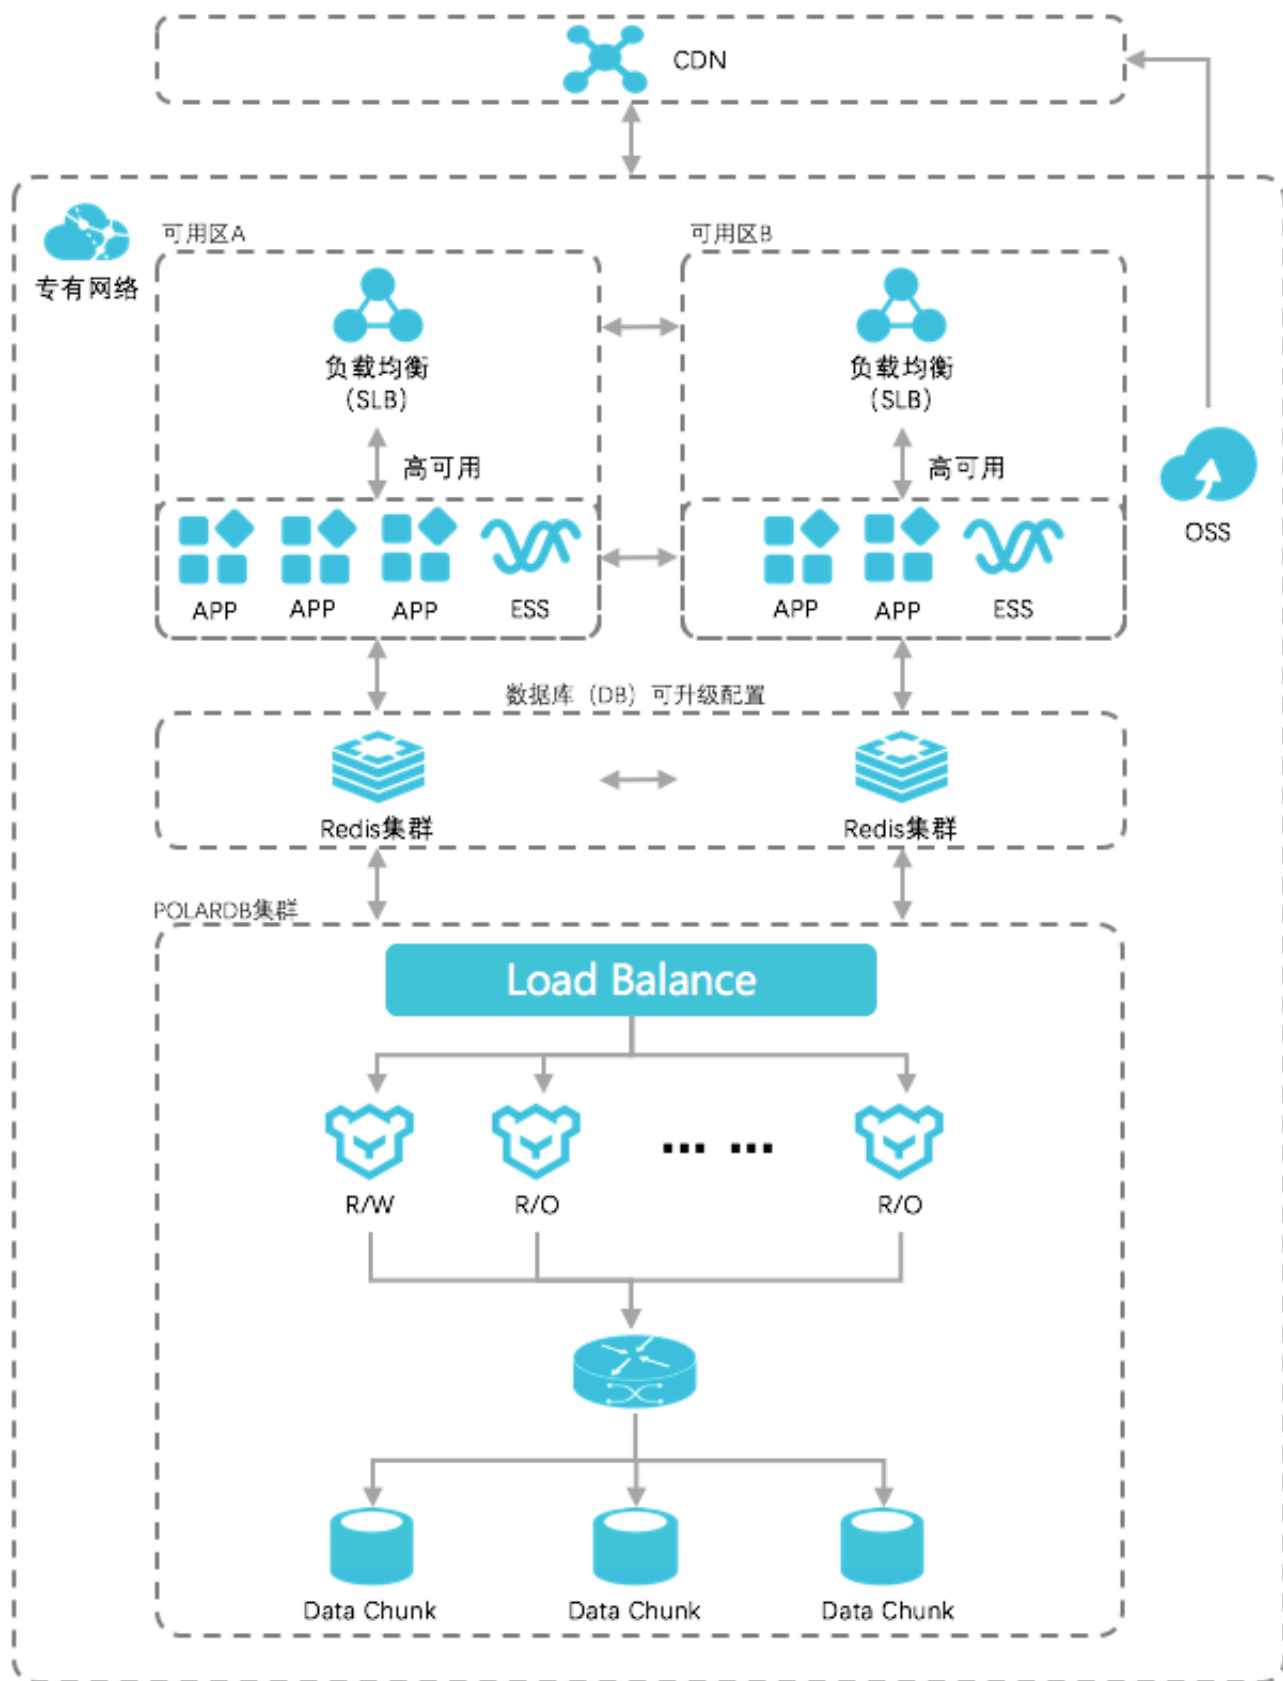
CDN

专有网络

可用区A

负载均衡
(SLB)

高可用

APP APP APP ESS

可用区B

负载均衡
(SLB)

高可用

APP APP ESS

OSS

数据库(DB)可升级配置

Redis集群

Redis集群

POLARDB集群

Load Balance

R/W R/O ...... R/O

Data Chunk Data Chunk Data Chunk